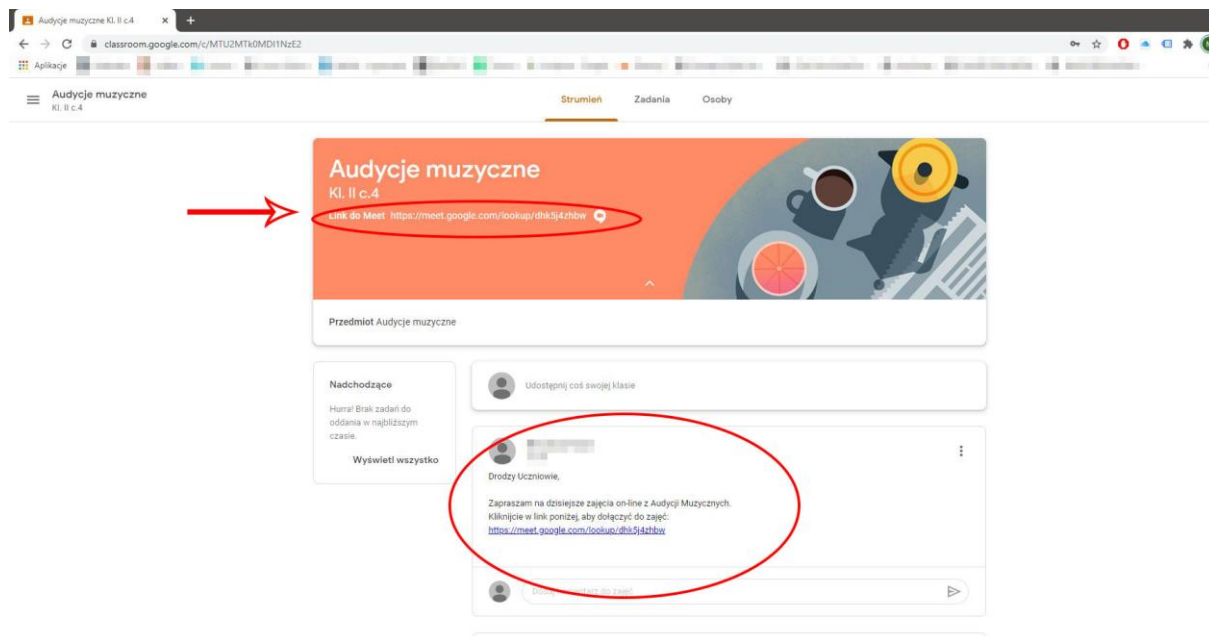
Audycje muzyczne Kl. II c.4

classroom.google.com/c/MTU2MTk0MDI1NzE2

Aplikacje

Audycje muzyczne
Kl. II c.4

Strumień Zadania Osoby

Audycje muzyczne
Kl. II c.4
Link do Meet https://meet.google.com/lookup/dhk5j4zhbw

Przedmiot Audycje muzyczne

Nadchodzące
Hurra! Brak zadań do oddania w najbliższym czasie.
Wyświetl wszystko

Udostępnij coś swojej klasie

Drodzy Uczniowie,

Zapraszam na dzisiejsze zajęcia on-line z Audycji Muzycznych.
Kliknijcie w link poniżej, aby dołączyć do zajęć:
https://meet.google.com/lookup/dhk5j4zhbw

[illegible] do zajęć